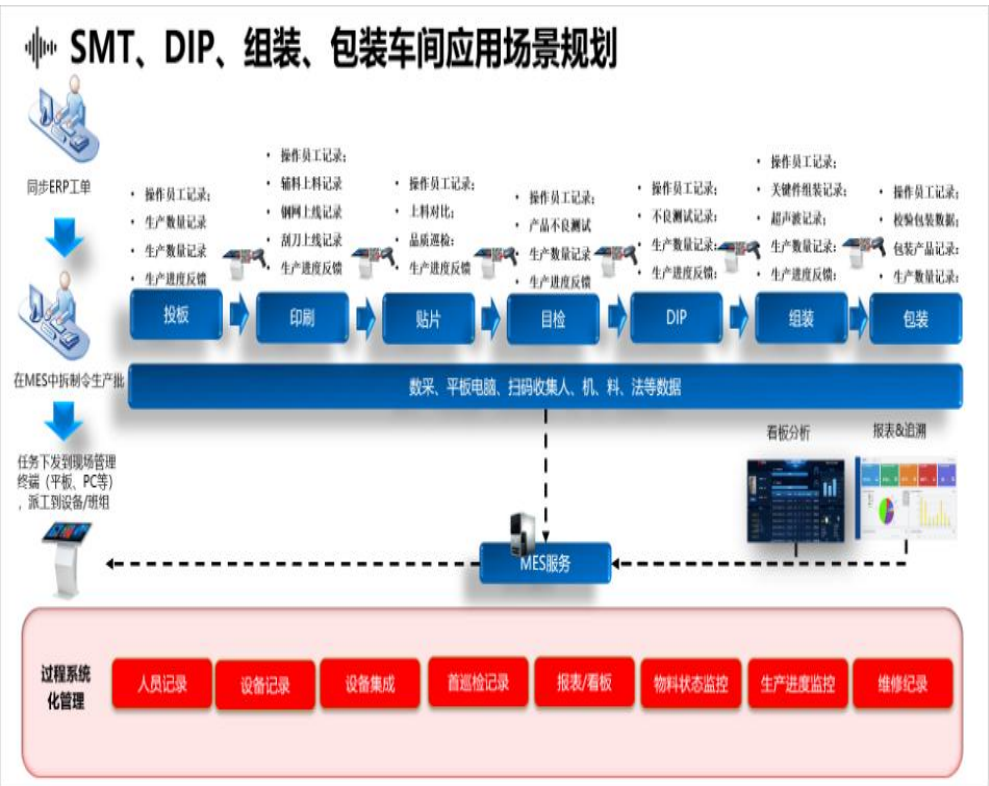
SMT、DIP、组装、包装车间应用场景规划

同步ERP工单

在MES中拆制令生产批

任务下发到现场管理终端（平板、PC等），派工到设备/班组

• 操作员工记录；
• 生产数量记录
• 生产数量记录
• 生产进度反馈

投板

• 操作员工记录；
• 辅料上料记录
• 钢网上线记录
• 刮刀上线记录
• 生产进度反馈

印刷

• 操作员工记录；
• 上料对比；
• 品质巡检；
• 生产进度反馈

贴片

• 操作员工记录；
• 产品不良测试
• 生产数量记录
• 生产进度反馈

目检

• 操作员工记录；
• 不良测试记录；
• 生产数量记录；
• 生产进度反馈；

DIP

• 操作员工记录；
• 关键件组装记录；
• 超声波记录；
• 生产数量记录；
• 生产进度反馈；

组装

• 操作员工记录；
• 校验包装数据；
• 包装产品记录；
• 生产数量记录；

包装

数采、平板电脑、扫码收集人、机、料、法等数据

看板分析

报表&追溯

MES服务

过程系统化管理

人员记录

设备记录

设备集成

首巡检记录

报表/看板

物料状态监控

生产进度监控

维修纪录